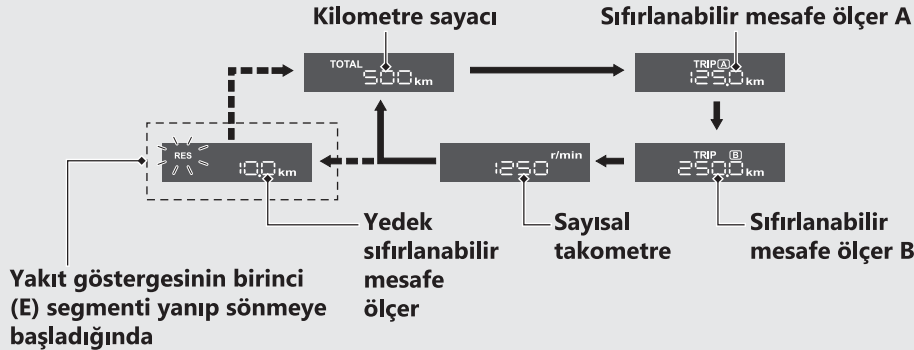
Kilometre sayacı

Sıfırlanabilir mesafe ölçer A

TOTAL 500 km

TRIP A 125.0 km

TRIP B 250.0 km

r/min 1250

RES 10.0 km

Yedek sıfırlanabilir mesafe ölçer

Sayısal takometre

Sıfırlanabilir mesafe ölçer B

Yakıt göstergesinin birinci (E) segmenti yanıp sönmeye başladığında